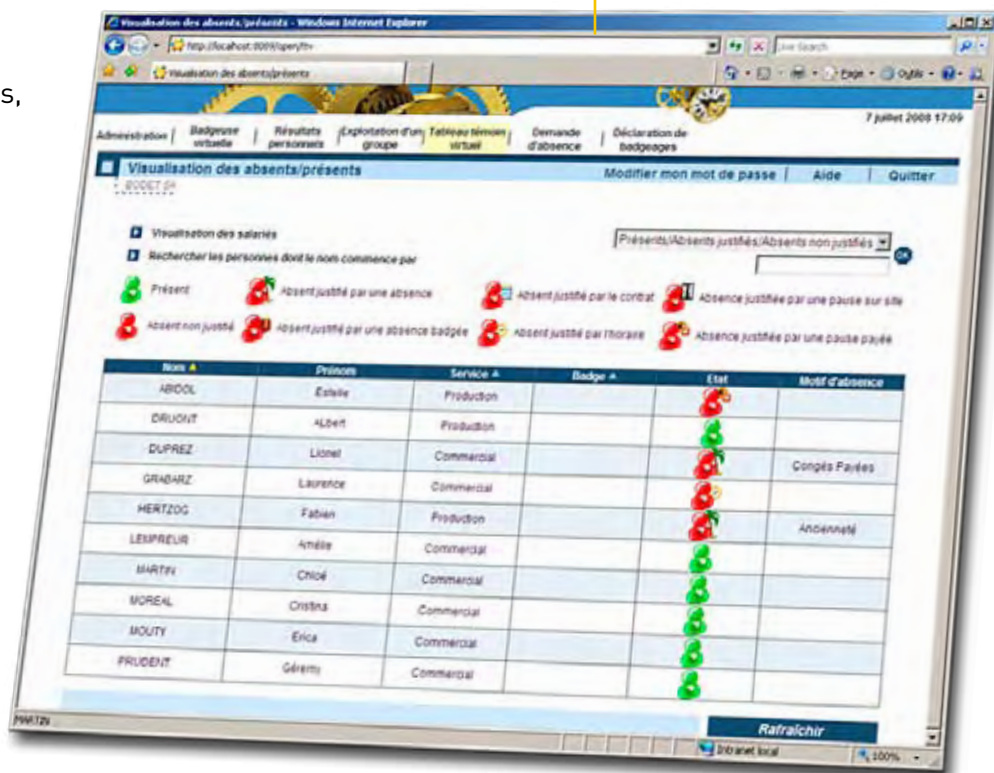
s,

Visualisation des absents/présents - Windows Internet Explorer

http://localhost:8009/sper/fr/

Live Search

Visualisation des absents/présents

Page · Outils ·

7 juillet 2008 17:09

Administration | Badgeuse virtuelle | Résultats personnels | Exploitation d'un groupe | Tableau témoin virtuel | Demande d'absence | Déclaration de badgeages

Visualisation des absents/présents

Modifier mon mot de passe | Aide | Quitter

BODET SA

Visualisation des salariés

Rechercher les personnes dont le nom commence par

Présents/Absents justifiés/Absents non justifiés

Présent

Absent justifié par une absence

Absent justifié par le contrat

Absence justifiée par une pause sur site

Absent non justifié

Absent justifié par une absence badgée

Absent justifié par l'horaire

Absence justifiée par une pause payée

| Nom | Prénom | Service | Badge | Etat | Motif d'absence |
|---|---|---|---|---|---|
| ABIDOL | Estelle | Production | | | |
| DRUONT | Albert | Production | | | |
| DUPREZ | Lionel | Commercial | | | Congés Payées |
| GRABARZ | Laurence | Commercial | | | |
| HERTZOG | Fabien | Production | | | Ancienneté |
| LEMPREUR | Amélie | Commercial | | | |
| MARTIN | Chloé | Commercial | | | |
| MOREAL | Cristina | Commercial | | | |
| MOUTY | Erica | Commercial | | | |
| PRUDENT | Géremy | Commercial | | | |

Rafraîchir

Intranet local

100%